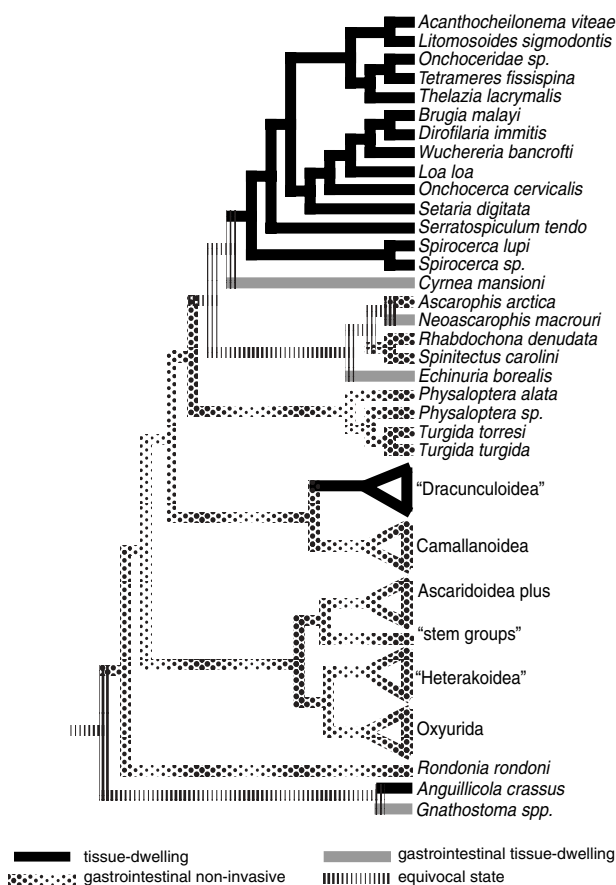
Acanthocheilonema viteae
Litomosoides sigmodontis
Onchoceridae sp.
Tetrameres fissispina
Thelazia lacrymalis
Brugia malayi
Dirofilaria immitis
Wuchereria bancrofti
Loa loa
Onchocerca cervicalis
Setaria digitata
Serratospiculum tendo
Spirocerca lupi
Spirocerca sp.
Cyrnea mansioni
Ascarophis arctica
Neoascarophis macrouri
Rhabdochona denudata
Spinitectus carolini
Echinuria borealis
Physaloptera alata
Physaloptera sp.
Turgida torresi
Turgida turgida
"Dracunculoidea"
Camallanoidea
Ascaridoidea plus
"stem groups"
"Heterakoidea"
Oxyurida
Rondonia rondoni
Anguillicola crassus
Gnathostoma spp.

tissue-dwelling
gastrointestinal non-invasive
gastrointestinal tissue-dwelling
equivocal state